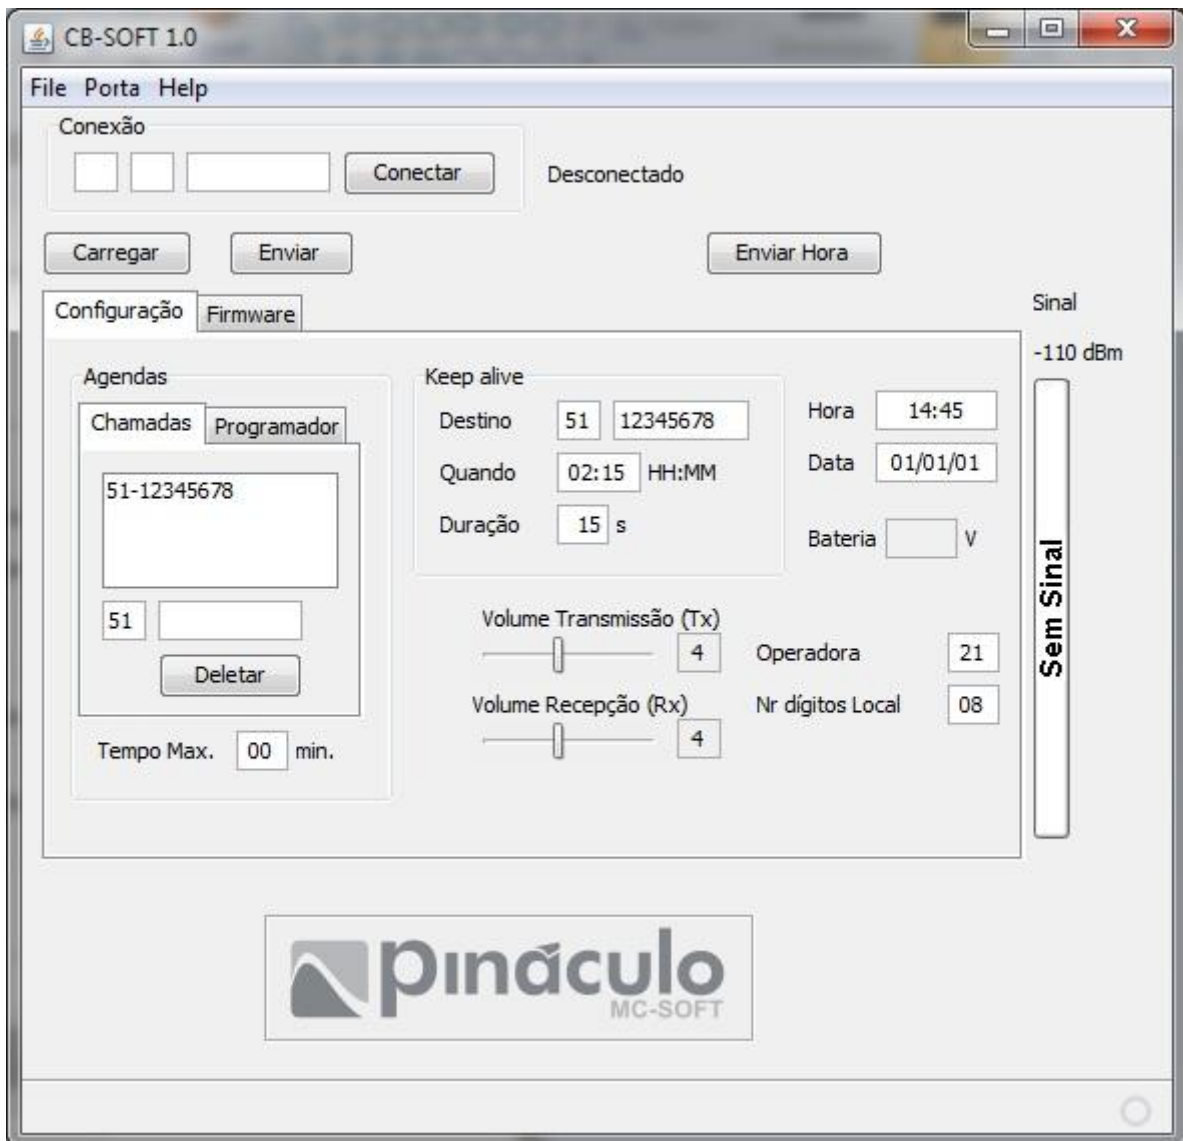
CB-SOFT 1.0

File Porta Help

Conexão

Conectar

Desconectado

Carregar Enviar Enviar Hora

Configuração Firmware

Sinal

-110 dBm

Agendas

Chamadas Programador

51-12345678

51

Deletar

Tempo Max. 00 min.

Keep alive

Destino 51 12345678

Quando 02:15 HH:MM

Duração 15 s

Hora 14:45

Data 01/01/01

Bateria V

Volume Transmissão (Tx) 4

Volume Recepção (Rx) 4

Operadora 21

Nr dígitos Local 08

Sem Sinal

pináculo
MC-SOFT